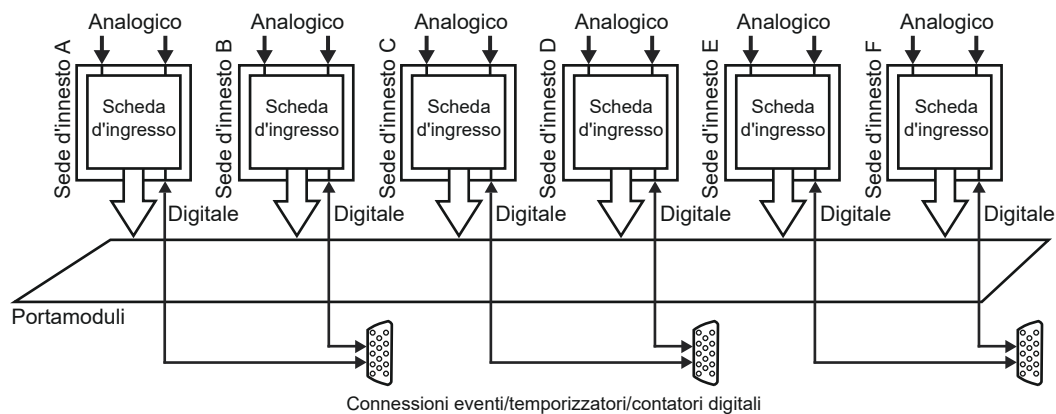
Analogico
Sede d'innesto A
Scheda d'ingresso
Digitale

Analogico
Sede d'innesto B
Scheda d'ingresso
Digitale

Analogico
Sede d'innesto C
Scheda d'ingresso
Digitale

Analogico
Sede d'innesto D
Scheda d'ingresso
Digitale

Analogico
Sede d'innesto E
Scheda d'ingresso
Digitale

Analogico
Sede d'innesto F
Scheda d'ingresso
Digitale

Portamoduli

Connessioni eventi/temporizzatori/contatori digitali